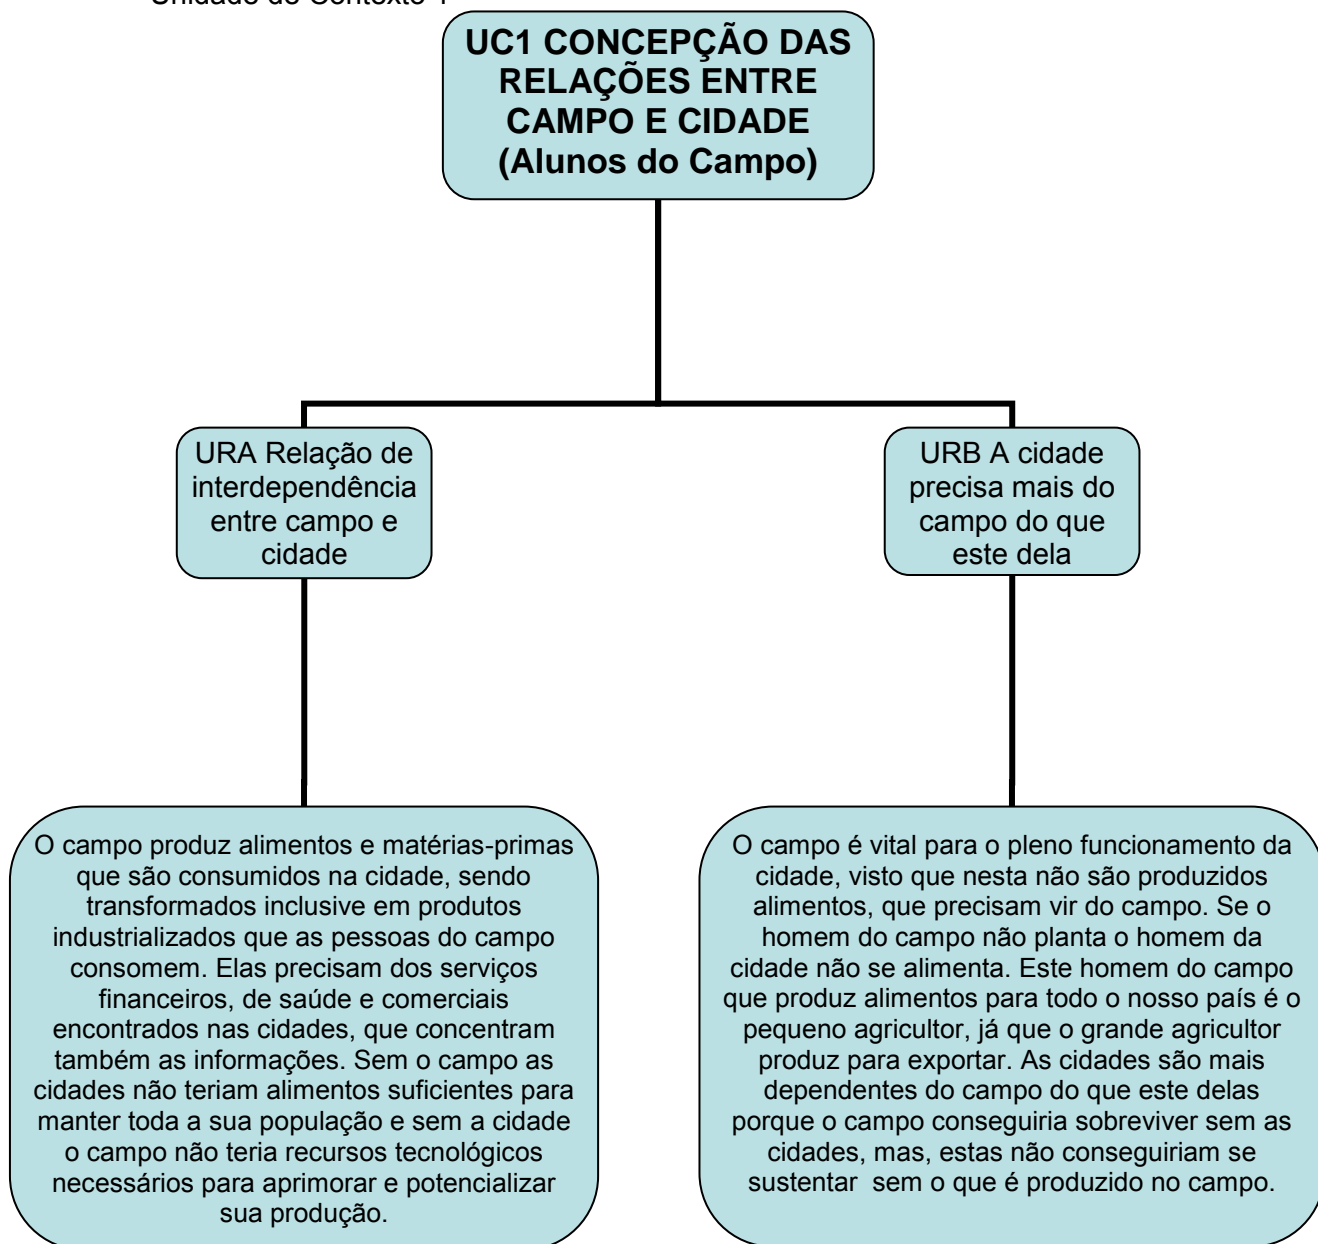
Unidade de Contexto 1

UC1 CONCEPÇÃO DAS RELAÇÕES ENTRE CAMPO E CIDADE (Alunos do Campo)

URA Relação de interdependência entre campo e cidade

URB A cidade precisa mais do campo do que este dela

O campo produz alimentos e matérias-primas que são consumidos na cidade, sendo transformados inclusive em produtos industrializados que as pessoas do campo consomem. Elas precisam dos serviços financeiros, de saúde e comerciais encontrados nas cidades, que concentram também as informações. Sem o campo as cidades não teriam alimentos suficientes para manter toda a sua população e sem a cidade o campo não teria recursos tecnológicos necessários para aprimorar e potencializar sua produção.

O campo é vital para o pleno funcionamento da cidade, visto que nesta não são produzidos alimentos, que precisam vir do campo. Se o homem do campo não planta o homem da cidade não se alimenta. Este homem do campo que produz alimentos para todo o nosso país é o pequeno agricultor, já que o grande agricultor produz para exportar. As cidades são mais dependentes do campo do que este delas porque o campo conseguiria sobreviver sem as cidades, mas, estas não conseguiriam se sustentar sem o que é produzido no campo.